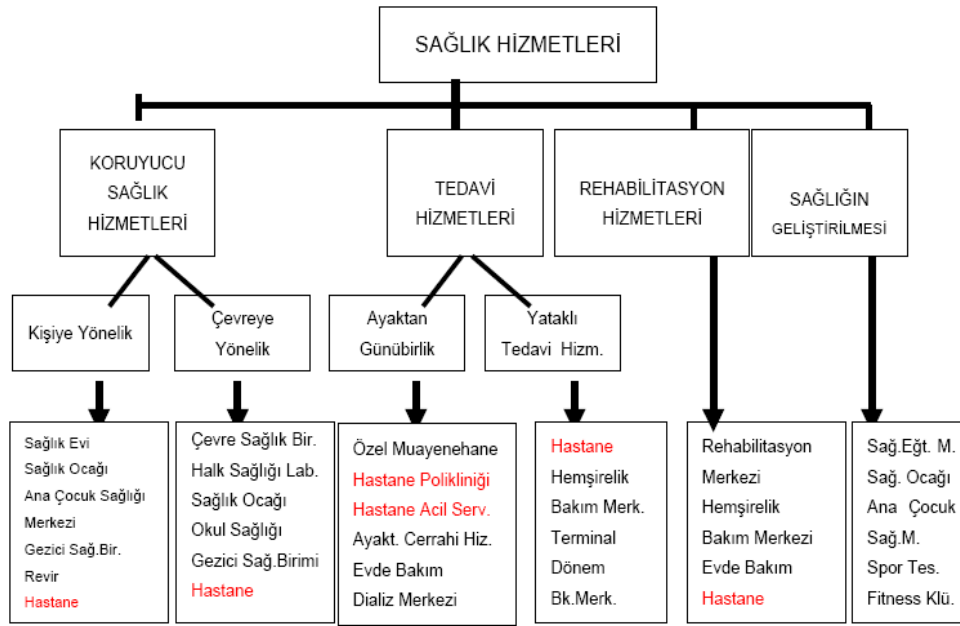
SAĞLIK HİZMETLERİ

KORUYUCU SAĞLIK HİZMETLERİ

Kişiye Yönelik

Sağlık Evi
Sağlık Ocağı
Ana Çocuk Sağlığı Merkezi
Gezici Sağ.Bir.
Revir
Hastane

Çevreye Yönelik

Çevre Sağlık Bir.
Halk Sağlığı Lab.
Sağlık Ocağı
Okul Sağlığı
Gezici Sağ.Birimi
Hastane

TEDAVİ HİZMETLERİ

Ayaktan Günübirlik

Özel Muayenehane
Hastane Polikliniği
Hastane Acil Serv.
Ayakt. Cerrahi Hiz.
Evde Bakım
Dializ Merkezi

Yataklı Tedavi Hizm.

Hastane
Hemşirelik
Bakım Merk.
Terminal
Dönem
Bk.Merk.

REHABİLİTASYON HİZMETLERİ

Rehabilitasyon
Merkezi
Hemşirelik
Bakım Merkezi
Evde Bakım
Hastane

SAĞLIĞIN GELİŞTİRİLMESİ

Sağ.Eğt. M.
Sağ. Ocağı
Ana Çocuk
Sağ.M.
Spor Tes.
Fitness Klü.